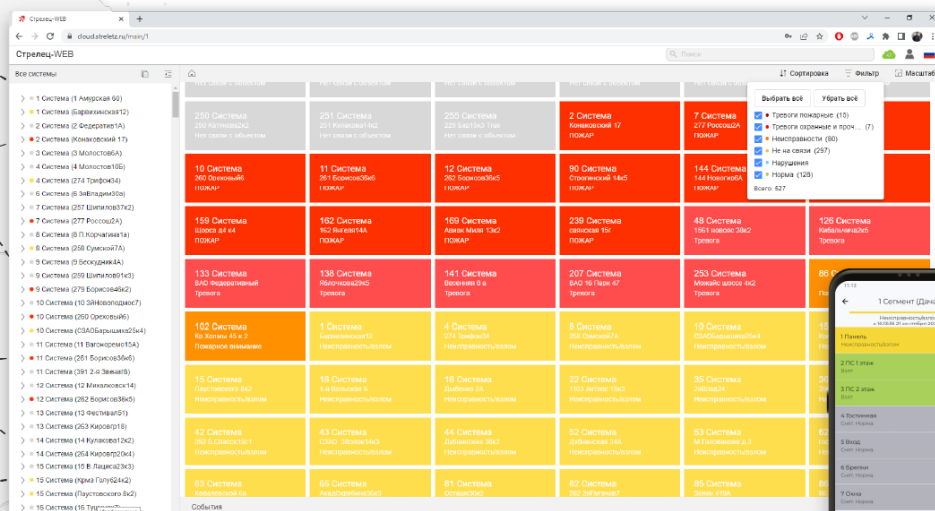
Стрелец-WEB

cloud.streletz.ru/main/1

Стрелец-WEB

Поиск

Все системы

1 Система (1 Амурская 60)
1 Система (Барвихинская12)
2 Система (2 Федератиf1А)
2 Система (Конаковский 17)
3 Система (3 Молостов6А)
4 Система (4 Молостов16Б)
4 Система (274 Трифон34)
6 Система (6 ЗаВладим30а)
7 Система (257 Шипилов37к2)
7 Система (277 Россош2А)
8 Система (8 П.Корчагина1а)
8 Система (258 Сумской7А)
9 Система (9 Бескудник3А)
9 Система (259 Шипилов91к3)
9 Система (279 Борисов4бк2)
10 Система (10 ЗИНоволодос7)
10 Система (260 Орехов6б)
10 Система (СЗАОБарышиха25к4)
11 Система (11 Вагонореми15А)
11 Система (261 Борисов36кб)
12 Система (391 2-я Звенг8)
12 Система (12 Михалковск14)
12 Система (262 Борисов36к5)
13 Система (13 Фестивал51)
13 Система (263 Кировгр18)
14 Система (14 Кулаков12к2)
14 Система (264 Кировгр24к4)
15 Система (15 В. Лацисa23к3)
15 Система (Крма Голуб24к2)
15 Система (Паустовского 8к2)
15 Система (16 Ту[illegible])

Сортировка | Фильтр | Масштаб

250 Система
250 Каптинова2к2
Нет связи с объектом

251 Система
251 Кулакова14к2
Нет связи с объектом

255 Система
229 Борисов34к3 Тлк
Нет связи с объектом

2 Система
Конаковский 17
ПОЖАР

7 Система
277 Россош2А
ПОЖАР

10 Система
260 Орехов6б
ПОЖАР

11 Система
261 Борисов36к6
ПОЖАР

12 Система
262 Борисов36к5
ПОЖАР

90 Система
Строгинский 14к5
ПОЖАР

144 Система
194 Новогиреев
ПОЖАР

159 Система
Шоссе дл к4
ПОЖАР

162 Система
162 Янгеля14А
ПОЖАР

169 Система
Авиак Миля 13к2
ПОЖАР

239 Система
свяская 15г
ПОЖАР

48 Система
1561 новокс 30к2
Тревога

126 Система
Кибальчича2к5
Тревога

133 Система
ВАО Федеративный
Тревога

138 Система
Яблочкова29к5
Тревога

141 Система
Веоенная 8 а
Тревога

207 Система
ВАО 16 Парк 47
Тревога

253 Система
Можайс шоссе 2к1
Тревога

102 Система
Кр Холмы 45 к 2
Пожарное внимание

1 Система
Барвихинская12
Неисправность/взлом

4 Система
Трифон34
Неисправность/взлом

8 Система
П.Окская7А
Неисправность/взлом

10 Система
СЗАОБарышиха25к4
Неисправность/взлом

15 Система
Паустовского 8к2
Неисправность/взлом

18 Система
Рязанский 8к2
Неисправность/взлом

18 Система
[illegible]
Неисправность/взлом

22 Система
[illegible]
Неисправность/взлом

25 Система
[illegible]
Неисправность/взлом

42 Система
260 Б.Спасск13к1
Неисправность/взлом

42 Система
СВАО 3Ясная14к3
Неисправность/взлом

46 Система
Дубнинская 30к2
Неисправность/взлом

52 Система
Албанская 34А
Неисправность/взлом

55 Система
М.Голованова в 3
Неисправность/взлом

63 Система
Хорошевский 6к
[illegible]

65 Система
АкадЗербина30к5

66 Система
Осташ30к2

82 Система
262 Литвинова2

83 Система
Земн 43А

События

Выбрать всё | Убрать всё
Тревоги пожарные (15)
Тревоги охранные и проч... (7)
Неисправности (80)
Не на связи (297)
Нарушения
Норма (128)
Всего: 527

1 Сегмент (Дача)
Неисправность/взлом
1 Панель
Неисправность/взлом
2 ПС 1 этаж
Взят
2 ПС 2 этаж
Взят
4 Гостиная
Снят. Норма
5 Вход
Снят. Норма
6 Брелки
Снят. Норма
7 Окна
Снят. Норма